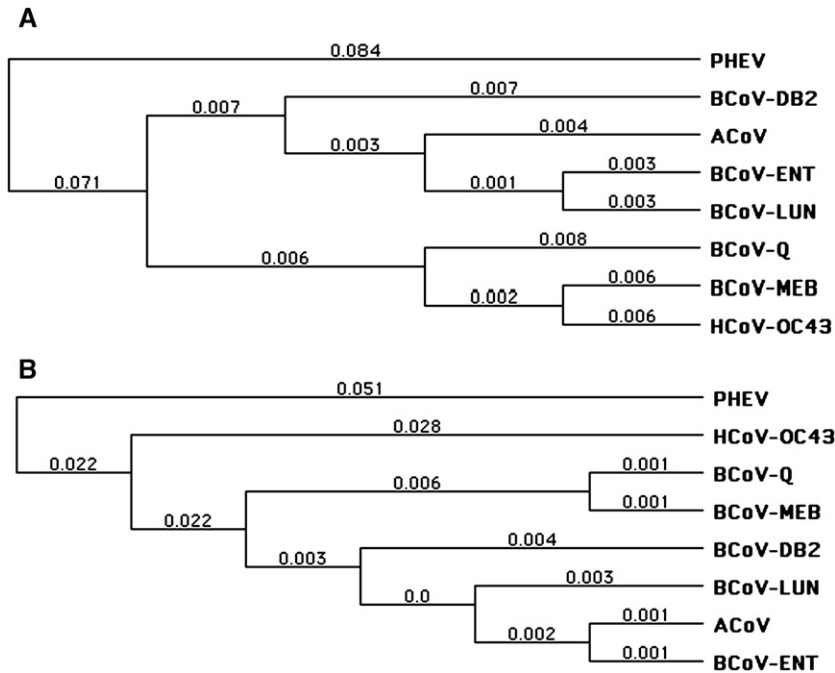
A

0.084
PHEV
0.007
0.007
BCoV-DB2
0.004
ACoV
0.003
0.003
BCoV-ENT
0.071
0.001
0.003
BCoV-LUN
0.008
BCoV-Q
0.006
0.006
BCoV-MEB
0.002
0.006
HCoV-OC43

B

0.051
PHEV
0.028
HCoV-OC43
0.022
0.001
BCoV-Q
0.006
0.001
BCoV-MEB
0.022
0.004
BCoV-DB2
0.003
0.003
BCoV-LUN
0.0
0.001
ACoV
0.002
0.001
BCoV-ENT